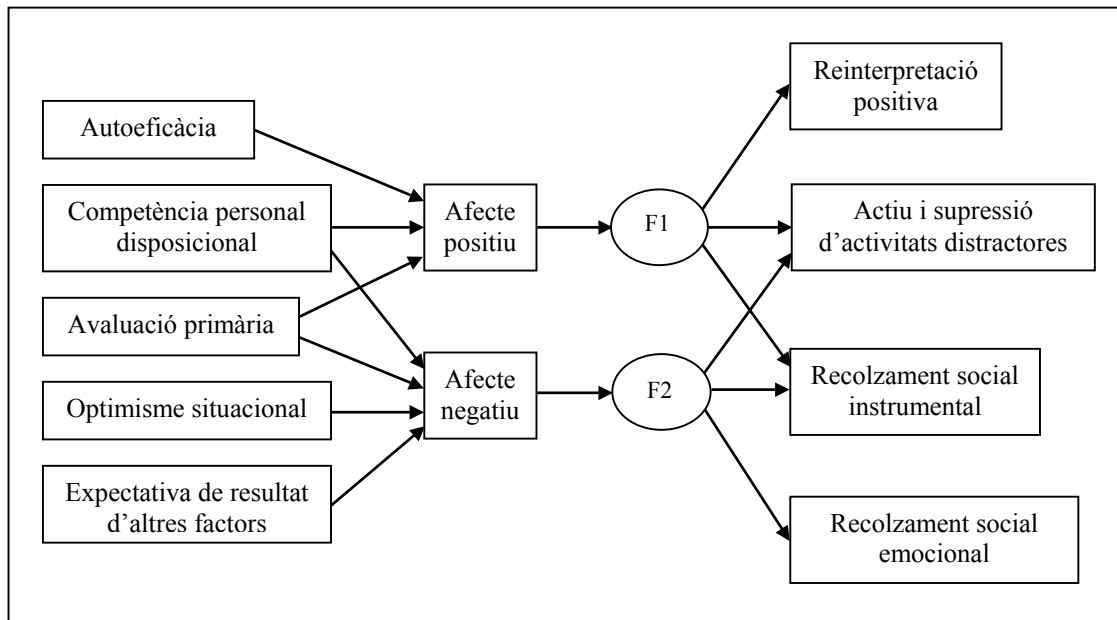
Autoeficàcia

Competència personal disposicional

Avaluació primària

Optimisme situacional

Expectativa de resultat d'altres factors

Afecte positiu

Afecte negatiu

F1

F2

Reinterpretació positiva

Actiu i supressió d'activitats distractores

Recolzament social instrumental

Recolzament social emocional